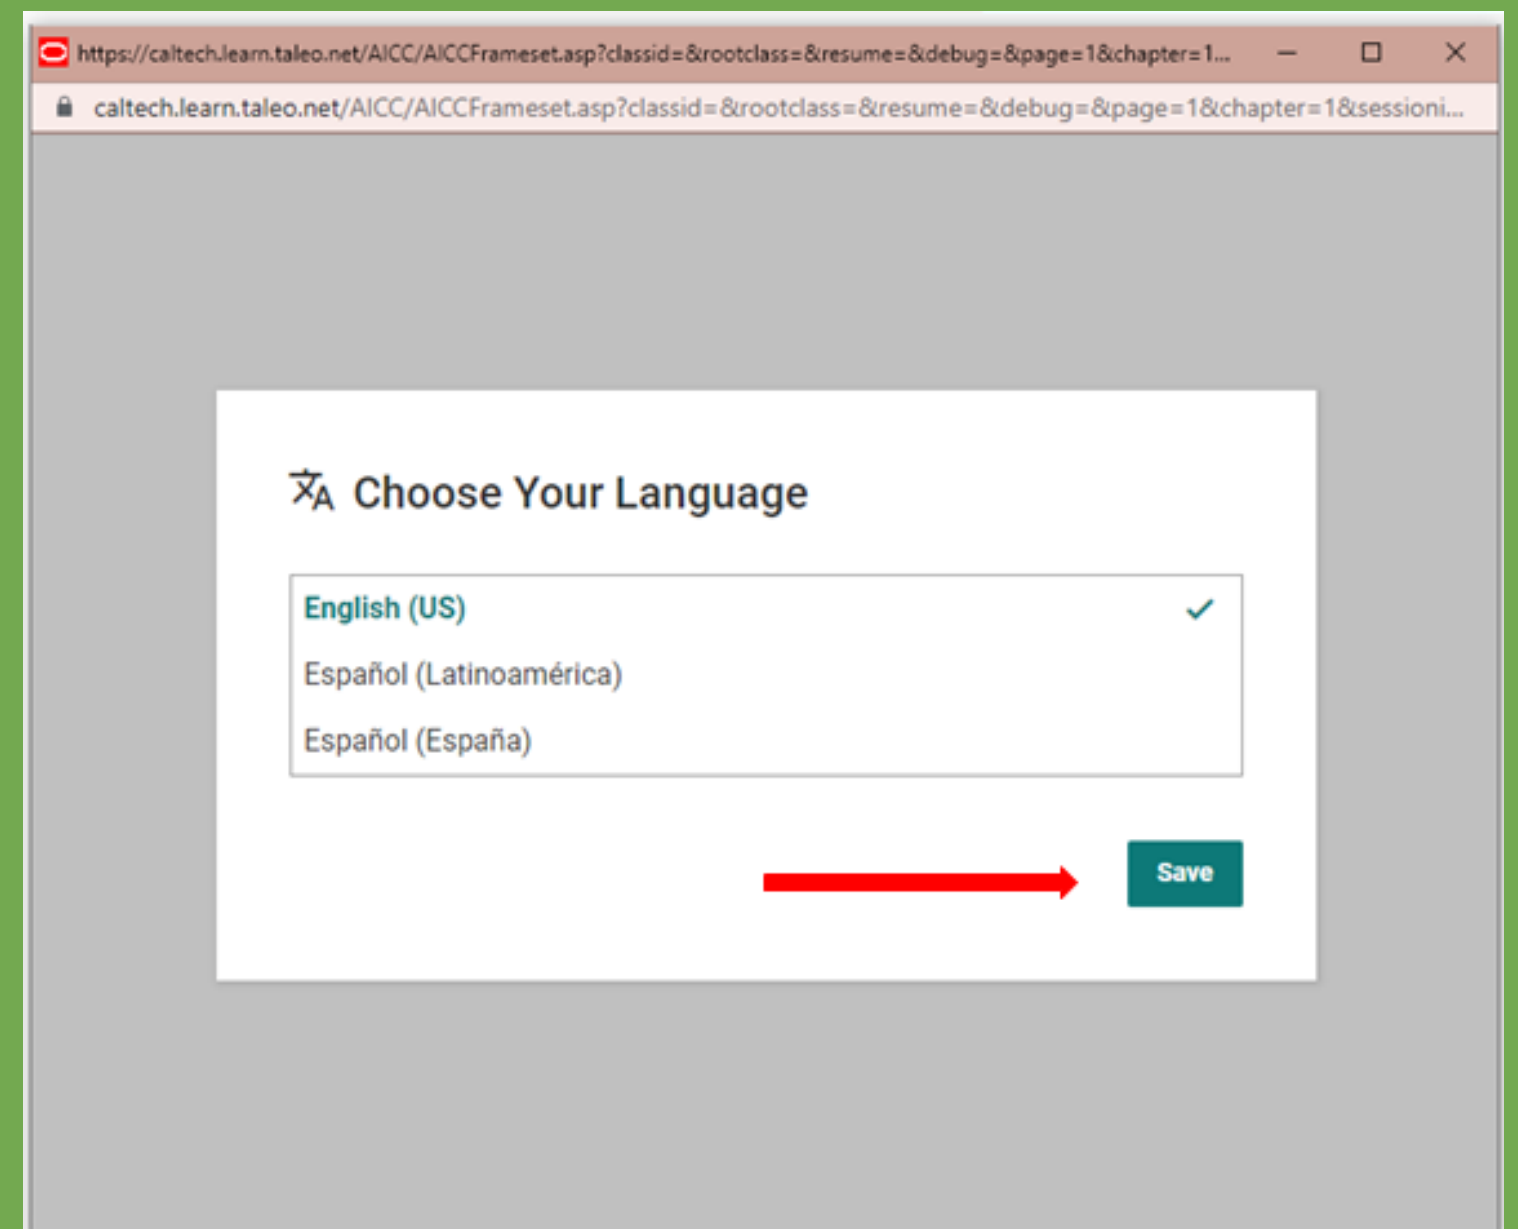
https://caltech.learn.taleo.net/AICC/AICCFrameset.asp?classid=&rootclass=&resume=&debug=&page=1&chapter=1...

caltech.learn.taleo.net/AICC/AICCFrameset.asp?classid=&rootclass=&resume=&debug=&page=1&chapter=1&sessioni...

Choose Your Language

English (US)

Español (Latinoamérica)

Español (España)

Save